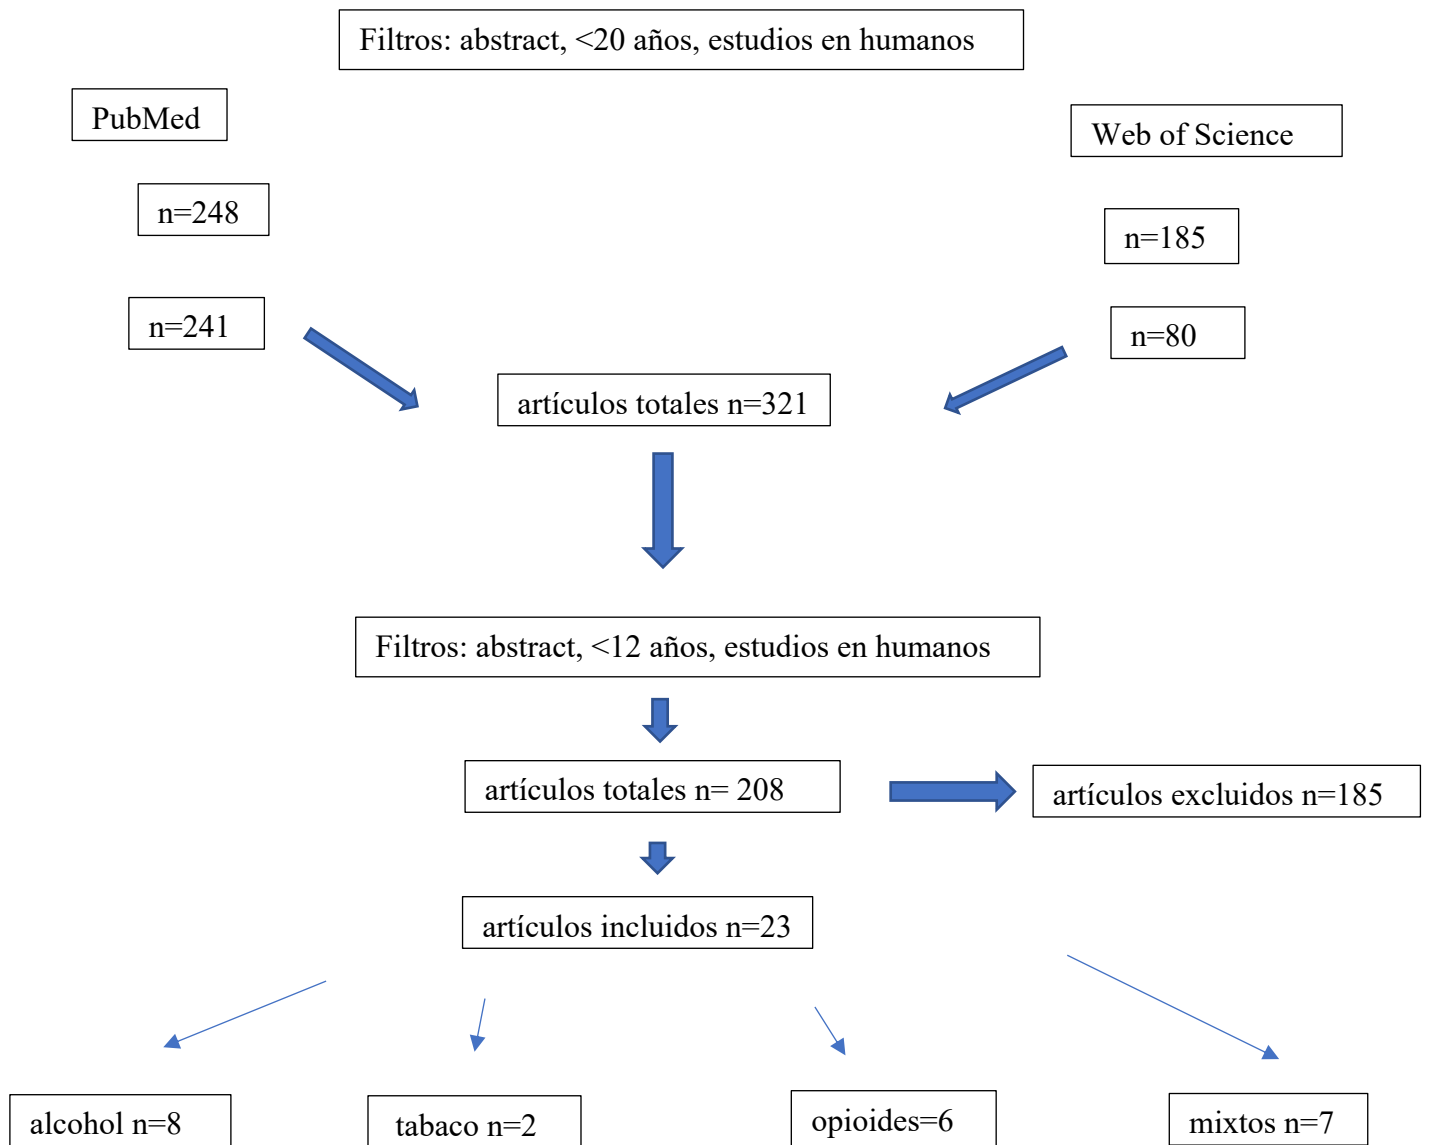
Filtros: abstract, <20 años, estudios en humanos

PubMed

n=248

n=241

Web of Science

n=185

n=80

artículos totales n=321

Filtros: abstract, <12 años, estudios en humanos

artículos totales n= 208

artículos excluidos n=185

artículos incluidos n=23

alcohol n=8

tabaco n=2

opioides=6

mixtos n=7